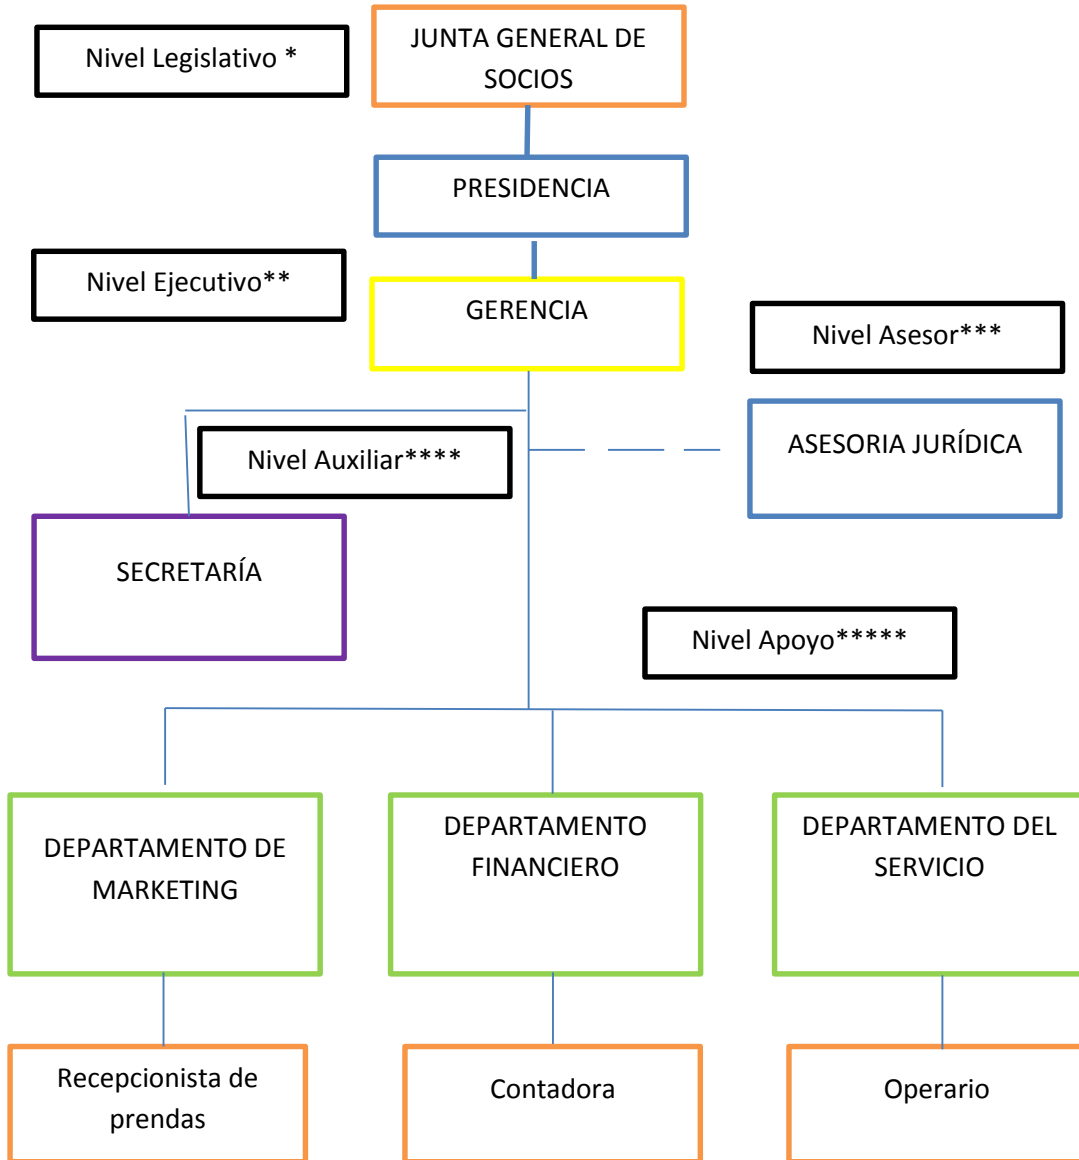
Nivel Legislativo *

JUNTA GENERAL DE SOCIOS

PRESIDENCIA

Nivel Ejecutivo**

GERENCIA

Nivel Asesor***

Nivel Auxiliar****

ASESORIA JURÍDICA

SECRETARÍA

Nivel Apoyo*****

DEPARTAMENTO DE MARKETING

DEPARTAMENTO FINANCIERO

DEPARTAMENTO DEL SERVICIO

Recepcionista de prendas

Contadora

Operario